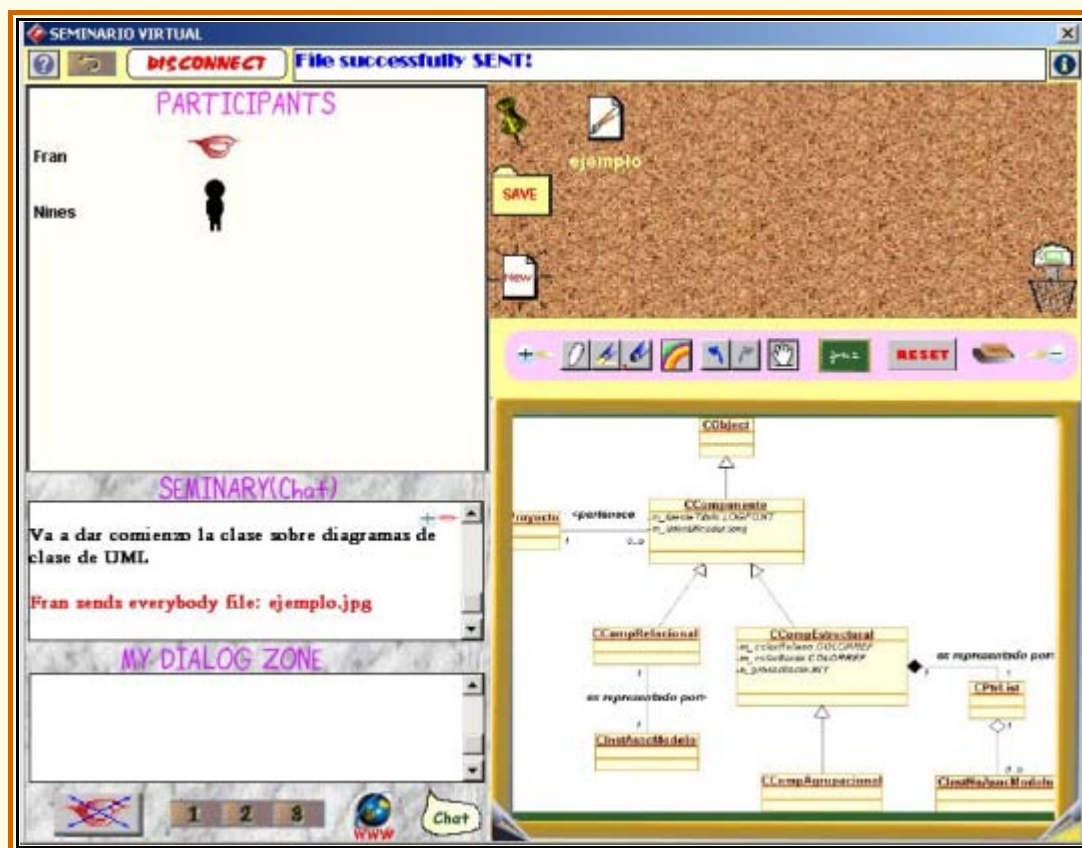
SEMINARIO VIRTUAL

DISCONNECT

File successfully SENT!

PARTICIPANTS

Fran

Nines

ejemplo

SAVE

New

RESET

SEMINARY(Chat)

Va a dar comienzo la clase sobre diagramas de clase de UML

Fran sends everybody file: ejemplo.jpg

MY DIALOG ZONE

1 2 3

WWW

Chat

CObject

CComponente

Proyecto

<pertenece

CCompRelacional

CCompEstructural

es representado por

CPtrList

es representado por>

ClinstAsocModelo

CCompAgrupacional

ClinstNoAsocModelo